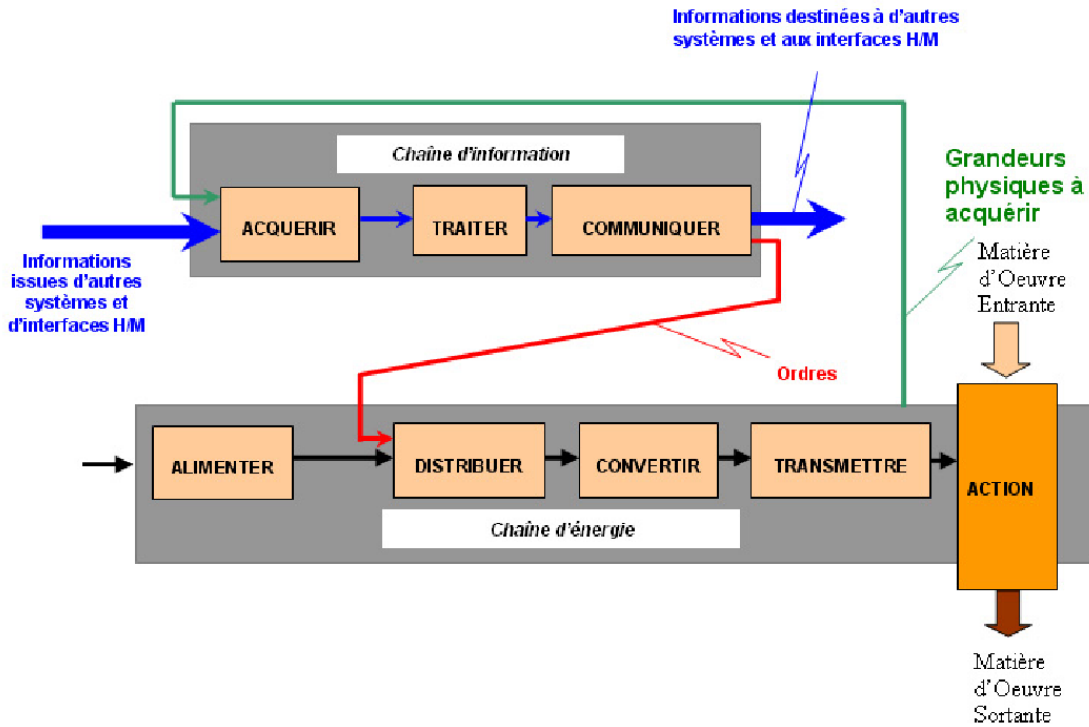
Informations destinées à d'autres systèmes et aux interfaces H/M

Chaîne d'information

Grandeurs physiques à acquérir

Informations issues d'autres systèmes et d'interfaces H/M

ACQUERIR

TRAITER

COMMUNIQUER

Matière d'Oeuvre Entrante

Ordres

ALIMENTER

DISTRIBUER

CONVERTIR

TRANSMETTRE

ACTION

Chaîne d'énergie

Matière d'Oeuvre Sortante